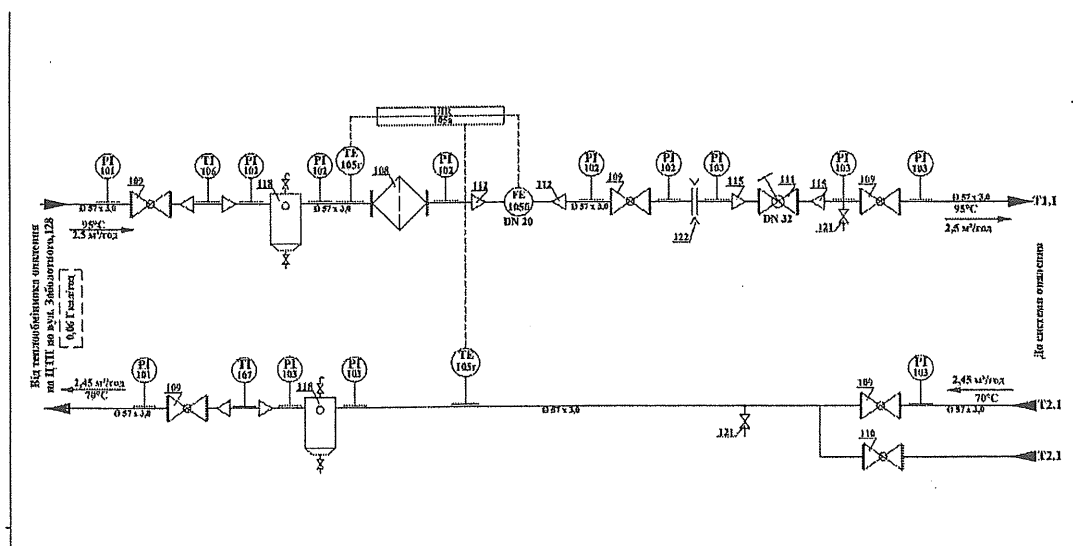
TIR
105a

PI
101

109

TI
106

PI
103

118

PI
102

TE
105г

108

PI
102

111

FE
105б
DN 20

112

PI
102

109

PI
102

PI
103

115

111

DN 32

115

PI
103

109

PI
103

D 57 x 3,0

95°C
2,5 м³/год

D 57 x 3,8

D 57 x 3,0

122

121

D 57 x 3,0

95°C

2,5 м³/год

T1.1

Від теплообмінника опалення на ЦТП по вул. Заболотного,128

0,06 Гкал/год

До системи опалення

PI
101

2,45 м³/год
70°C

109

TI
107

PI
103

118

PI
103

TE
105г

D 57 x 3,0

D 57 x 3,0

121

TI
103

2,45 м³/год
70°C

109

D 57 x 3,0

T2.1

110

T2.1